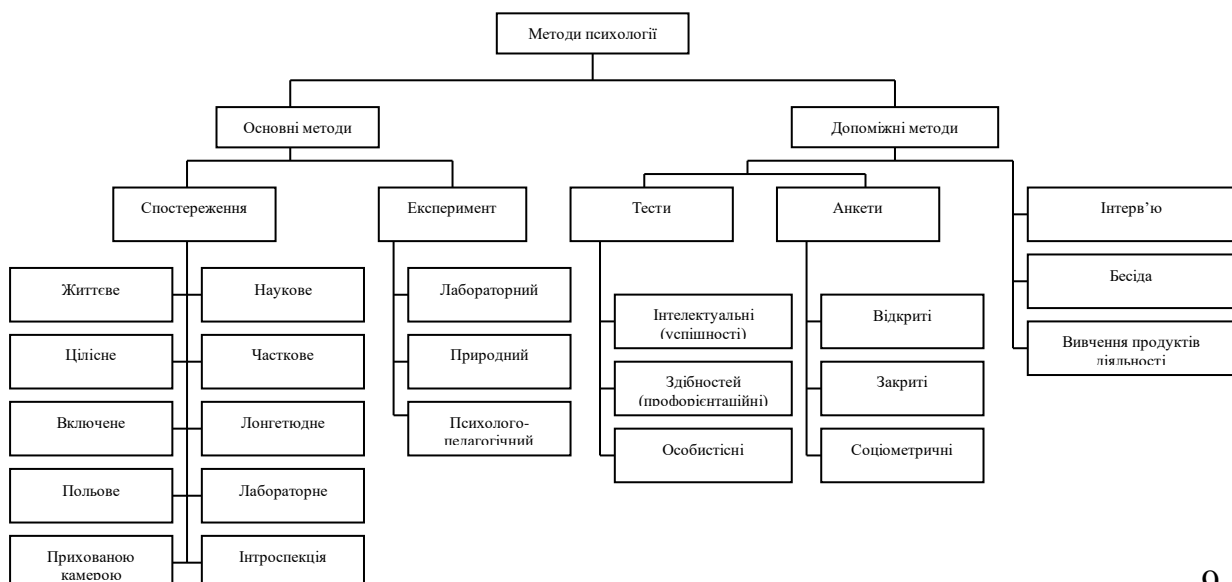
Методи психології

Основні методи

Допоміжні методи

Спостереження

Експеримент

Тести

Анкети

Інтерв'ю

Бесіда

Вивчення продуктів діяльності

Життєве

Наукове

Цілісне

Часткове

Включене

Лонгетюдне

Польове

Лабораторне

Прихованою камерою

Інтроспекція

Лабораторний

Природний

Психолого-педагогічний

Інтелектуальні (успішності)

Здібностей (профорієнтаційні)

Особистісні

Відкриті

Закриті

Соціометричні

9